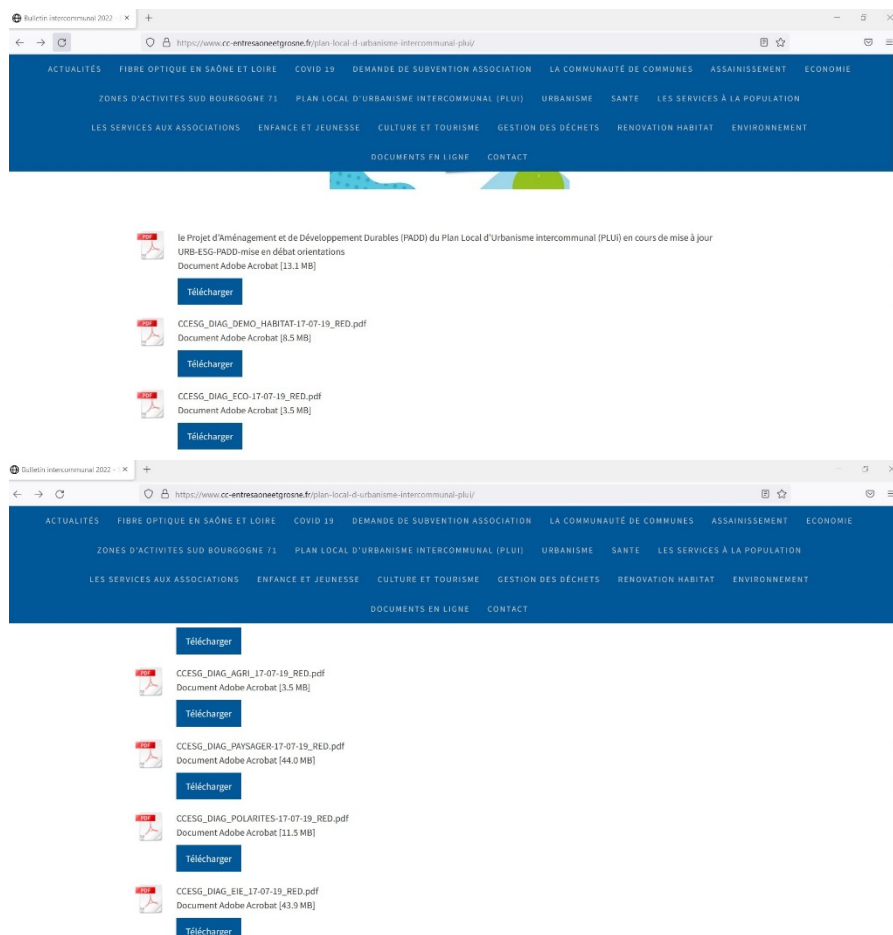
Bulletin intercommunal 2022 ×
https://www.cc-entresaoneetgrosne.fr/plan-local-d-urbanisme-intercommunal-plui/

ACTUALITÉS FIBRE OPTIQUE EN SAÔNE ET LOIRE COVID 19 DEMANDE DE SUBVENTION ASSOCIATION LA COMMUNAUTÉ DE COMMUNES ASSAINISSEMENT ECONOMIE ZONES D'ACTIVITES SUD BOURGOGNE 71 PLAN LOCAL D'URBANISME INTERCOMMUNAL (PLUI) URBANISME SANTE LES SERVICES À LA POPULATION LES SERVICES AUX ASSOCIATIONS ENFANCE ET JEUNESSE CULTURE ET TOURISME GESTION DES DÉCHETS RENOVATION HABITAT ENVIRONNEMENT DOCUMENTS EN LIGNE CONTACT

PDF
le Projet d'Aménagement et de Développement Durables (PADD) du Plan Local d'Urbanisme intercommunal (PLUi) en cours de mise à jour
URB-ESG-PADD-mise en débat orientations
Document Adobe Acrobat [13.1 MB]
Télécharger

PDF
CCESG_DIAG_DEMO_HABITAT-17-07-19_RED.pdf
Document Adobe Acrobat [8.5 MB]
Télécharger

PDF
CCESG_DIAG_ECO-17-07-19_RED.pdf
Document Adobe Acrobat [3.5 MB]
Télécharger

Bulletin intercommunal 2022 ×
https://www.cc-entresaoneetgrosne.fr/plan-local-d-urbanisme-intercommunal-plui/

ACTUALITÉS FIBRE OPTIQUE EN SAÔNE ET LOIRE COVID 19 DEMANDE DE SUBVENTION ASSOCIATION LA COMMUNAUTÉ DE COMMUNES ASSAINISSEMENT ECONOMIE ZONES D'ACTIVITES SUD BOURGOGNE 71 PLAN LOCAL D'URBANISME INTERCOMMUNAL (PLUI) URBANISME SANTE LES SERVICES À LA POPULATION LES SERVICES AUX ASSOCIATIONS ENFANCE ET JEUNESSE CULTURE ET TOURISME GESTION DES DÉCHETS RENOVATION HABITAT ENVIRONNEMENT DOCUMENTS EN LIGNE CONTACT

Télécharger

PDF
CCESG_DIAG_AGRI_17-07-19_RED.pdf
Document Adobe Acrobat [3.5 MB]
Télécharger

PDF
CCESG_DIAG_PAYSAGER-17-07-19_RED.pdf
Document Adobe Acrobat [44.0 MB]
Télécharger

PDF
CCESG_DIAG_POLARITES-17-07-19_RED.pdf
Document Adobe Acrobat [11.5 MB]
Télécharger

PDF
CCESG_DIAG_EIE_17-07-19_RED.pdf
Document Adobe Acrobat [43.9 MB]
Télécharger